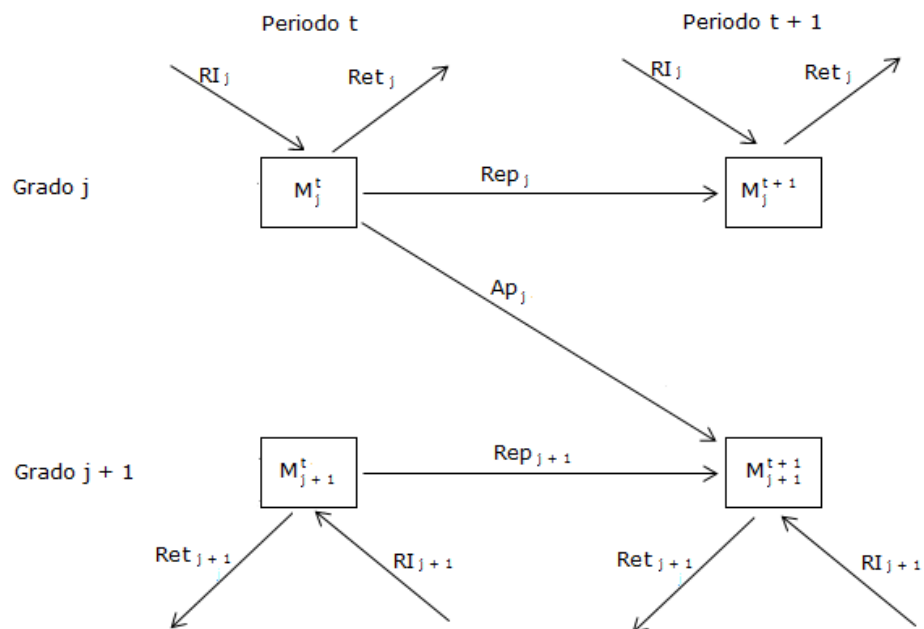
Periodo t

Periodo t + 1

$RI_j$

$Ret_j$

$RI_j$

$Ret_j$

Grado j

$M_j^t$

$Rep_j$

$M_j^{t+1}$

$Ap_j$

Grado j + 1

$M_{j+1}^t$

$Rep_{j+1}$

$M_{j+1}^{t+1}$

$Ret_{j+1}$

$RI_{j+1}$

$Ret_{j+1}$

$RI_{j+1}$